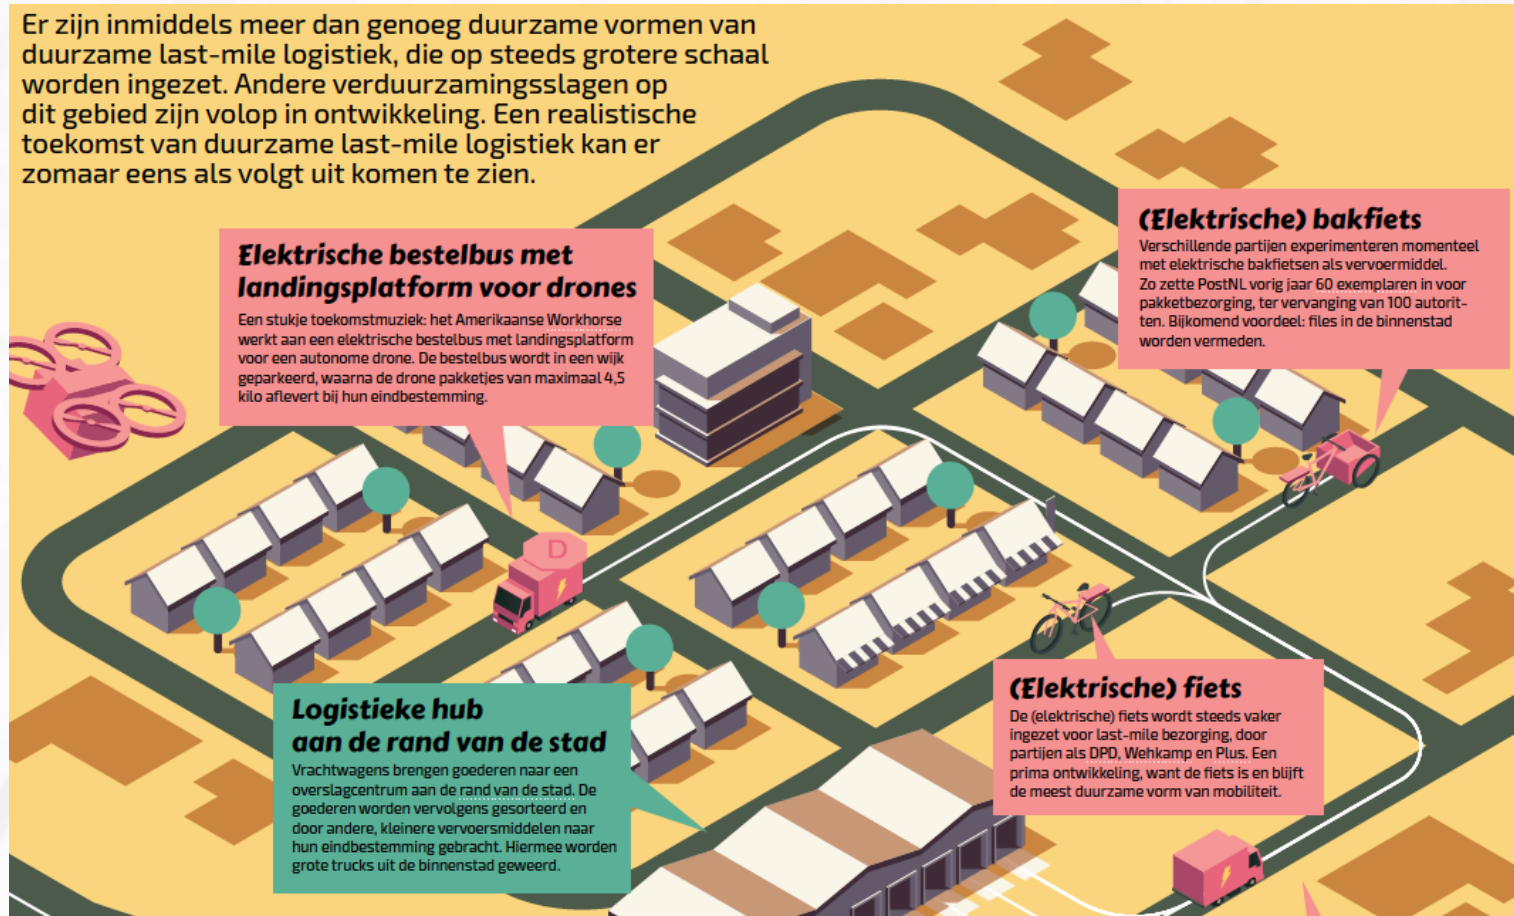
Er zijn inmiddels meer dan genoeg duurzame vormen van duurzame last-mile logistiek, die op steeds grotere schaal worden ingezet. Andere verduurzamingsslagen op dit gebied zijn volop in ontwikkeling. Een realistische toekomst van duurzame last-mile logistiek kan er zomaar eens als volgt uit komen te zien.

Elektrische bestelbus met landingsplatform voor drones

Een stukje toekomstmuziek: het Amerikaanse Workhorse werkt aan een elektrische bestelbus met landingsplatform voor een autonome drone. De bestelbus wordt in een wijk geparkeerd, waarna de drone pakketjes van maximaal 4,5 kilo aflevert bij hun eindbestemming.

(Elektrische) bakfiets

Verschillende partijen experimenteren momenteel met elektrische bakfietsen als vervoermiddel. Zo zette PostNL vorig jaar 60 exemplaren in voor pakketbezorging, ter vervanging van 100 autoritten. Bijkomend voordeel: files in de binnenstad worden vermeden.

D

(Elektrische) fiets

De (elektrische) fiets wordt steeds vaker ingezet voor last-mile bezorging, door partijen als DPD, Wehkamp en Plus. Een prima ontwikkeling, want de fiets is en blijft de meest duurzame vorm van mobiliteit.

Logistieke hub aan de rand van de stad

Vrachtwagens brengen goederen naar een overslagcentrum aan de rand van de stad. De goederen worden vervolgens gesorteerd en door andere, kleinere vervoersmiddelen naar hun eindbestemming gebracht. Hiermee worden grote trucks uit de binnenstad geweerd.